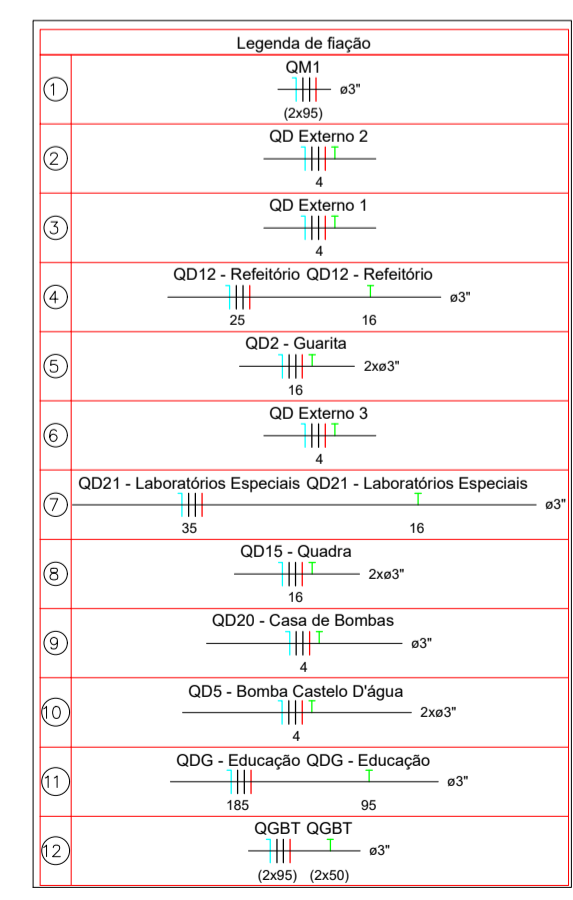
| | Legenda de fiação |
|---|---|
| 1 | QM1 ø3" (2x95) |
| 2 | QD Externo 2 4 |
| 3 | QD Externo 1 4 |
| 4 | QD12 - Refeitório QD12 - Refeitório ø3" 25 16 |
| 5 | QD2 - Guarita 2xø3" 16 |
| 6 | QD Externo 3 4 |
| 7 | QD21 - Laboratórios Especiais QD21 - Laboratórios Especiais ø3" 35 16 |
| 8 | QD15 - Quadra 2xø3" 16 |
| 9 | QD20 - Casa de Bombas ø3" 4 |
| 10 | QD5 - Bomba Castelo D'água 2xø3" 4 |
| 11 | QDG - Educação QDG - Educação ø3" 185 95 |
| 12 | QGBT QGBT ø3" (2x95) (2x50) |